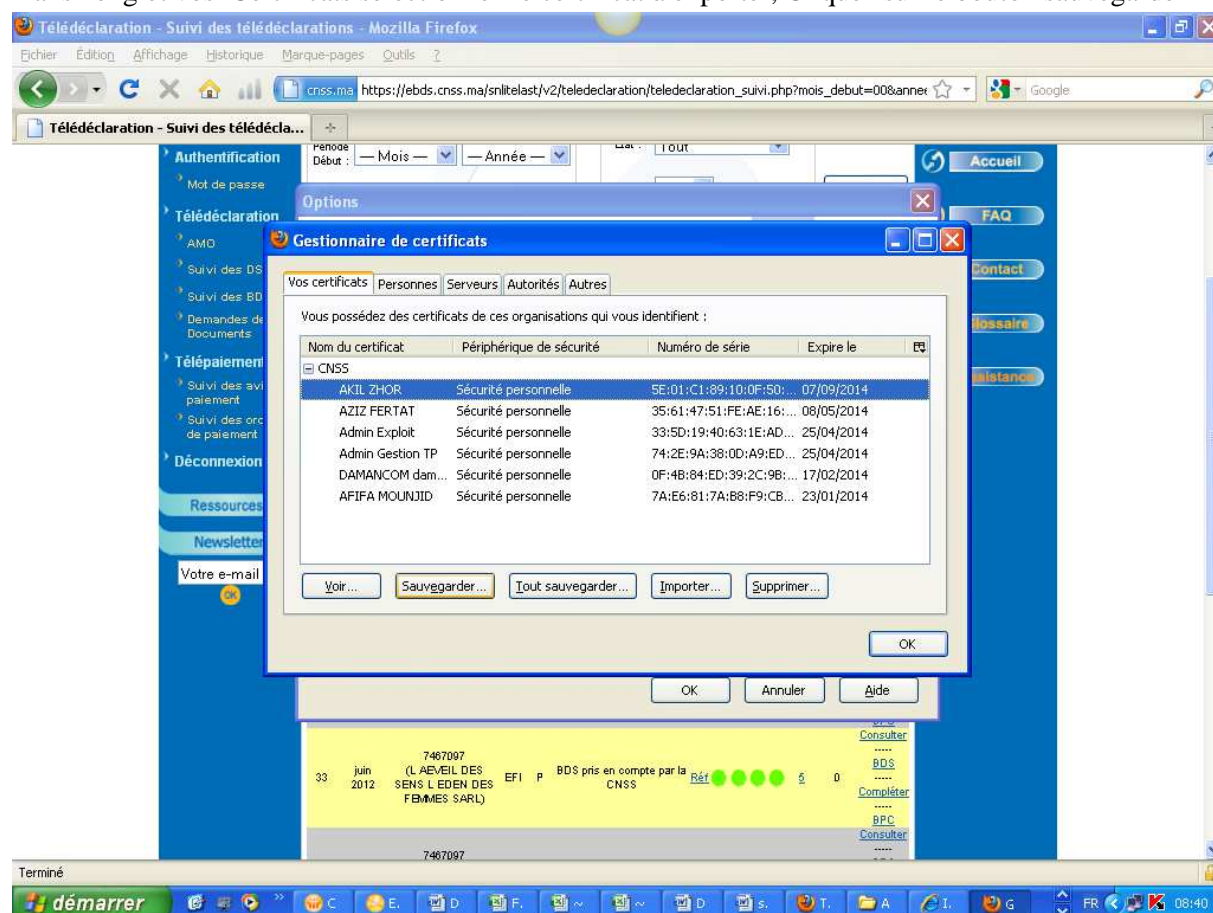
Télédéclaration - Suivi des télédéclarations - Mozilla Firefox

Fichier Édition Affichage Historique Marque-pages Outils ?

cnss.ma https://ebds.cnss.ma/snlitelast/v2/teledeclaration/teledeclaration_suivi.php?mois_debut=00&annee

Google

Télédéclaration - Suivi des télédécla...

Authentification
Mot de passe
Télédéclaration
AMO
Suivi des DS
Suivi des BD
Demandes de Documents
Télépaiement
Suivi des avi paiement
Suivi des ord de paiement
Déconnexion
Ressources
Newsletter
Votre e-mail
OK

Période Début : — Mois — — Année —
Tout

Accueil
FAQ
Contact
lossaire
sistance

Options

Gestionnaire de certificats

Vos certificats | Personnes | Serveurs | Autorités | Autres

Vous possédez des certificats de ces organisations qui vous identifient :

| Nom du certificat | Périphérique de sécurité | Numéro de série | Expire le |
|---|---|---|---|
| CNSS | | | |
| AKIL ZHOR | Sécurité personnelle | 5E:01:C1:89:10:0F:50:... | 07/09/2014 |
| AZIZ FERTAT | Sécurité personnelle | 35:61:47:51:FE:AE:16:... | 08/05/2014 |
| Admin Exploit | Sécurité personnelle | 33:5D:19:40:63:1E:AD... | 25/04/2014 |
| Admin Gestion TP | Sécurité personnelle | 74:2E:9A:38:0D:A9:ED... | 25/04/2014 |
| DAMANCOM dam... | Sécurité personnelle | 0F:4B:84:ED:39:2C:9B:... | 17/02/2014 |
| AFIFA MOUNJID | Sécurité personnelle | 7A:E6:81:7A:B8:F9:CB... | 23/01/2014 |

Voir... Sauvegarder... Tout sauvegarder... Importer... Supprimer...

OK

OK Annuler Aide

| 33 | juin 2012 | 7467097 (L AEVEIL DES SENS L EDEN DES FEMMES SARL) | EFI | P | BDS pris en compte par la CNSS | Réf | 5 | 0 | Consulter ----- BDS ----- Compléter ----- BPC Consulter |

7467097

Terminé

démarrer C E. D F. D s. T. A I. G FR 08:40